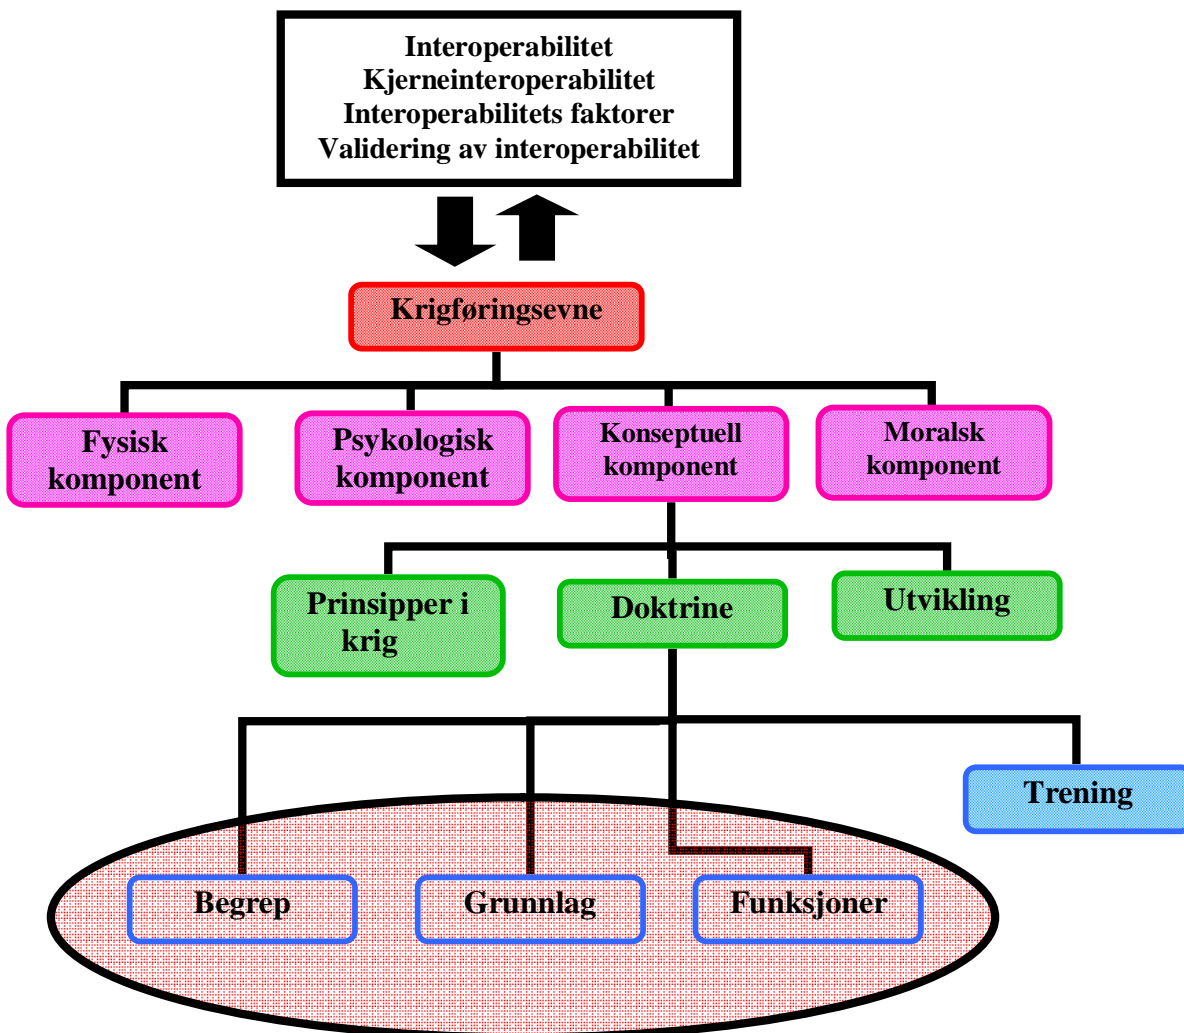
Interoperabilitet
Kjerneinteroperabilitet
Interoperabilitets faktorer
Validering av interoperabilitet

Krigføringsevne

Fysisk komponent

Psykologisk komponent

Konseptuell komponent

Moralsk komponent

Prinsipper i krig

Doktrine

Utvikling

Trening

Begrep

Grunnlag

Funksjoner